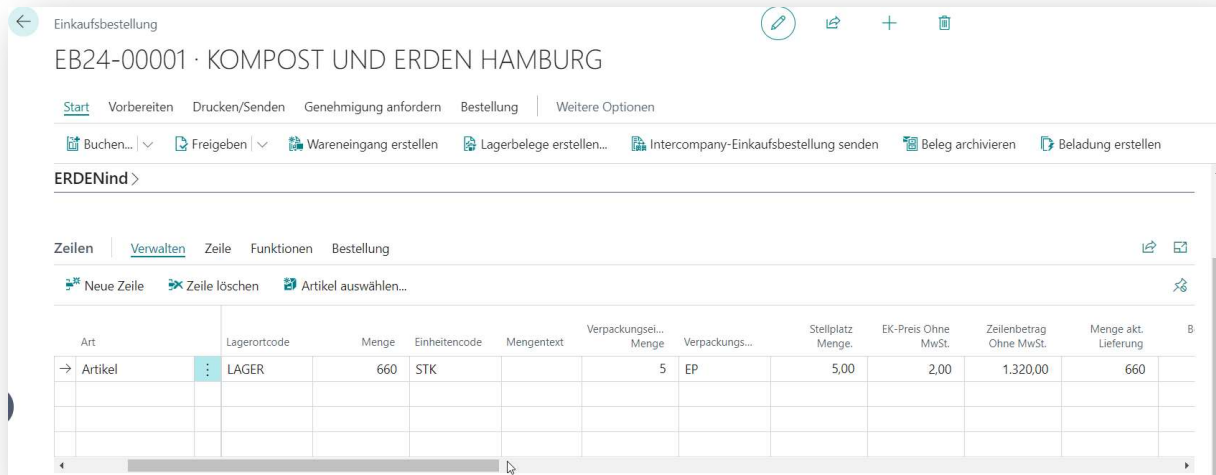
Einkaufsbestellung

EB24-00001 · KOMPOST UND ERDEN HAMBURG

Start Vorbereiten Drucken/Senden Genehmigung anfordern Bestellung Weitere Optionen

Buchen... Freigeben Wareneingang erstellen Lagerbelege erstellen... Intercompany-Einkaufsbestellung senden Beleg archivieren Beladung erstellen

ERDENind >

Zeilen Verwalten Zeile Funktionen Bestellung

Neue Zeile Zeile löschen Artikel auswählen...

| Art | | Lagerortcode | Menge | Einheitencode | Mengentext | Verpackungsei... Menge | Verpackungs... | Stellplatz Menge. | EK-Preis Ohne MwSt. | Zeilenbetrag Ohne MwSt. | Menge akt. Lieferung | B |
|---|---|---|---|---|---|---|---|---|---|---|---|---|
| → Artikel | ⋮ | LAGER | 660 | STK | | 5 | EP | 5,00 | 2,00 | 1.320,00 | 660 | |
| | | | | | | | | | | | | |
| | | | | | | | | | | | | |
| | | | | | | | | | | | | |